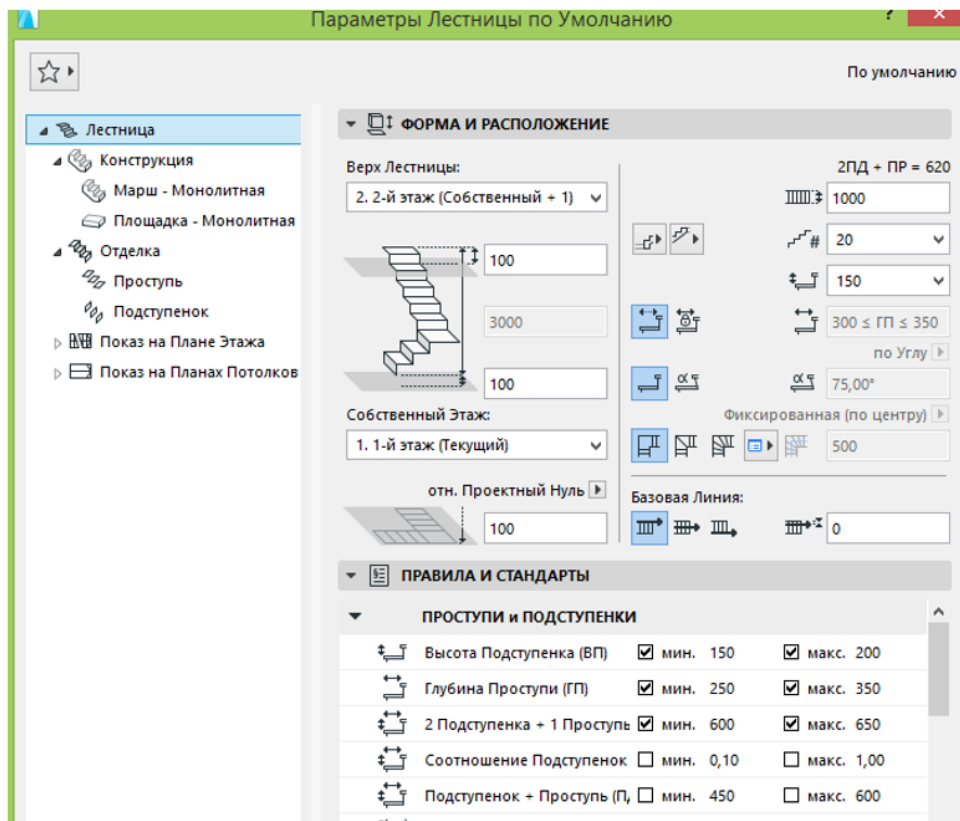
Параметры Лестницы по Умолчанию

По умолчанию

Лестница
Конструкция
Марш - Монолитная
Площадка - Монолитная
Отделка
Проступь
Подступенок
Показ на Плане Этажа
Показ на Планах Потолков

ФОРМА И РАСПОЛОЖЕНИЕ

Верх Лестницы:
2. 2-й этаж (Собственный + 1)

100
3000
100

Собственный Этаж:
1. 1-й этаж (Текущий)

отн. Проектный Нуль
100

2ПД + ПР = 620
1000
20
150
300 ≤ ГП ≤ 350
по Углу
75,00°
Фиксированная (по центру)
500

Базовая Линия:
0

ПРАВИЛА И СТАНДАРТЫ

ПРОСТУПИ и ПОДСТУПЕНКИ

| | | | |
|---|---|---|---|
| Высота Подступенка (ВП) | ☑ мин. 150 | ☑ макс. 200 |
| Глубина Проступи (ГП) | ☑ мин. 250 | ☑ макс. 350 |
| 2 Подступенка + 1 Проступь | ☑ мин. 600 | ☑ макс. 650 |
| Соотношение Подступенок | ☐ мин. 0,10 | ☐ макс. 1,00 |
| Подступенок + Проступь (П, | ☐ мин. 450 | ☐ макс. 600 |